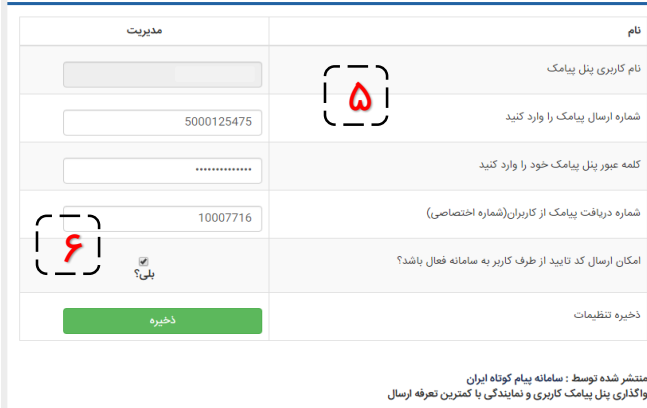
| نام | مدیریت |
|---|---|
| نام کاربری پنل پیامک | |
| شماره ارسال پیامک را وارد کنید | 5000125475 |
| کلمه عبور پنل پیامک خود را وارد کنید | •••••••••••••• |
| شماره دریافت پیامک از کاربران(شماره اختصاصی) | 10007716 |
| امکان ارسال کد تایید از طرف کاربر به سامانه فعال باشد؟ | بلی؟ |
| ذخیره تنظیمات | ذخیره |

۵

۶

منتشر شده توسط : سامانه پیام کوتاه ایران
واگذاری پنل پیامک کاربری و نمایندگی با کمترین تعرفه ارسال